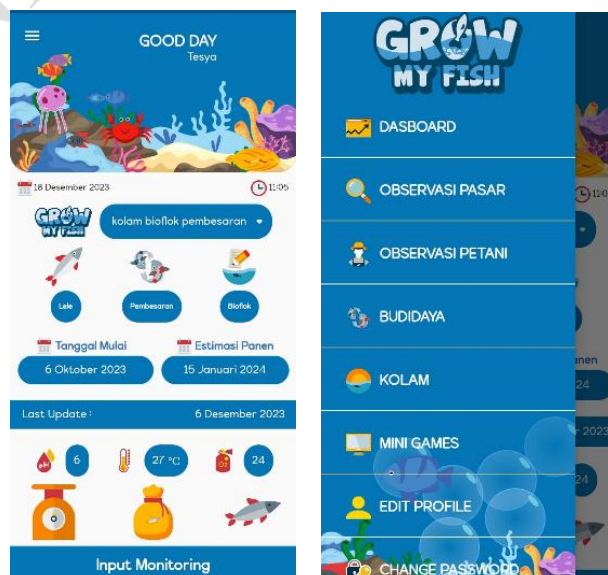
GOOD DAY
Tesya

18 Desember 2023
11:05

GROW MY FISH
kolam bioflok pembesaran

Lele
Pembesaran
Bioflok

Tanggal Mulai
Estimasi Panen
6 Oktober 2023
15 Januari 2024

Last Update :
6 Desember 2023

pH
6
27 °C
O2
24

Input Monitoring

GROW MY FISH

DASBOARD
OBSERVASI PASAR
OBSERVASI PETANI
BUDIDAYA
KOLAM
MINI GAMES
EDIT PROFILE
CHANGE PASSWORD